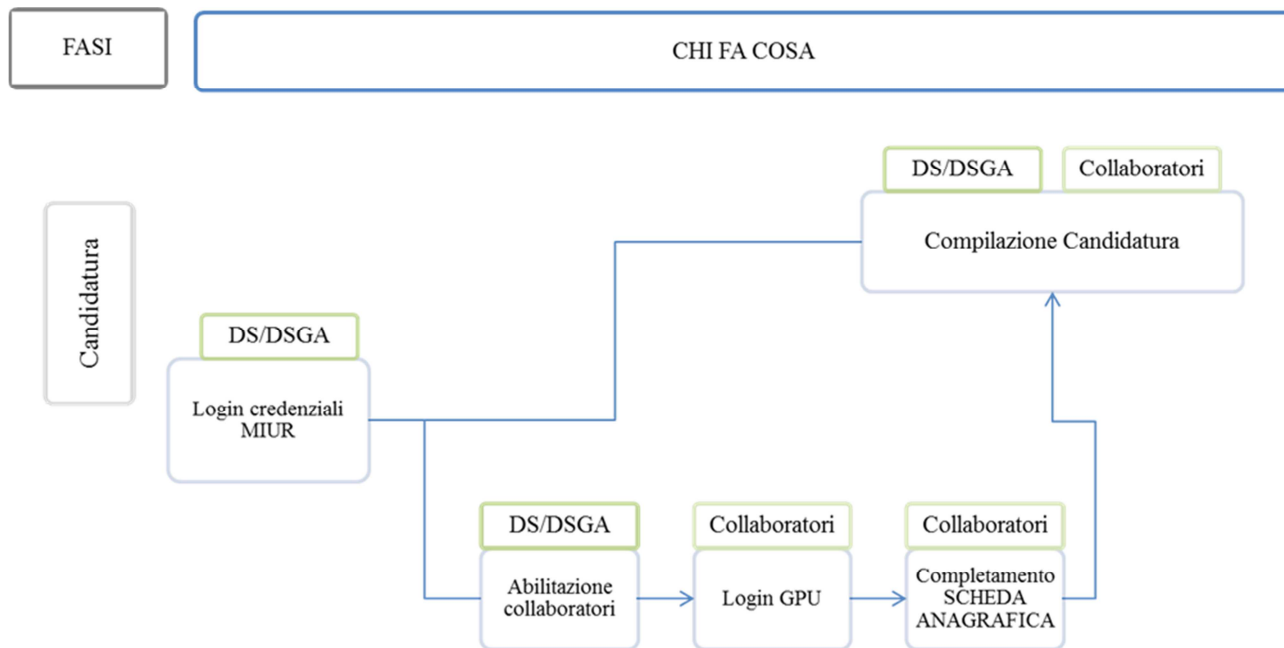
FASI

CHI FA COSA

Candidatura

DS/DSGA

Collaboratori

Compilazione Candidatura

DS/DSGA

Login credenziali MIUR

DS/DSGA

Abilitazione collaboratori

Collaboratori

Login GPU

Collaboratori

Completamento SCHEDA ANAGRAFICA